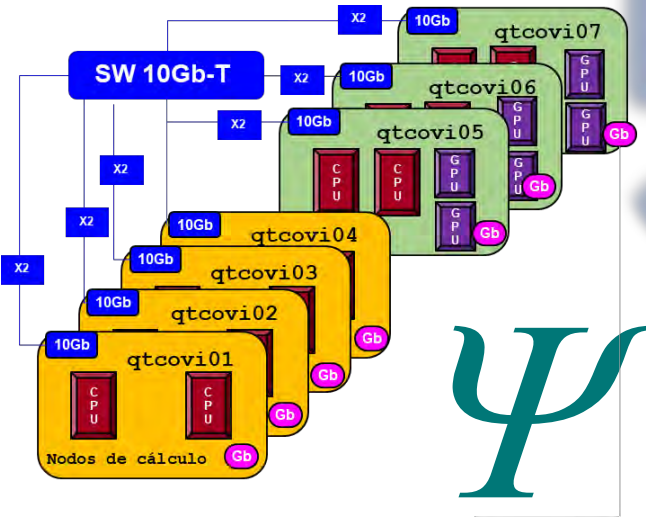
SW 10Gb-T

X2
10Gb
qtcovi07
CPU
CPU
GPU
GPU
Gb

X2
10Gb
qtcovi06
GPU
GPU
Gb

X2
10Gb
qtcovi05
CPU
CPU
GPU
GPU
Gb

X2
10Gb
qtcovi04
Gb

X2
10Gb
qtcovi03
Gb

X2
10Gb
qtcovi02
Gb

X2
10Gb
qtcovi01
CPU
CPU
Gb
Nodos de cálculo
Gb

$\Psi$